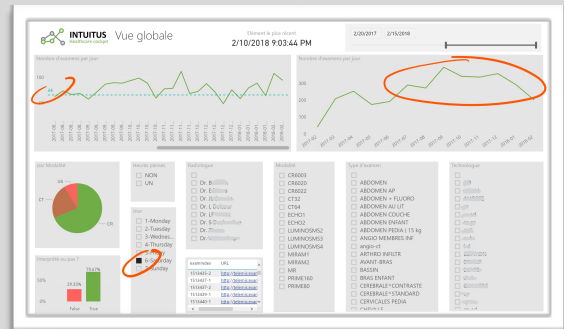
INTUITUS healthcare-insight Vue globale

Élément le plus récent
2/10/2018 9:03:44 PM

2/20/2017 2/15/2018

Nombre d'examens par jour

Nombre d'examens par jour

par Modalité

CR
CT
MR

Heures pleines
NON
OUI

Radiologue
Dr. B
Dr. B
Dr. D
Dr. L
Dr. L
Dr. M
Dr. M
Dr.

Modalité
CR6003
CR6020
CR6200
CT32
CT64
ECHO1
ECHO2
LUMINOSMS2
LUMINOSMS3
LUMINOSMS4
MIRAM1
MIRAM2
MR
PRIME16D
PRIME80

Type d'examen
ABDOMEN
ABDOMEN AP
ABDOMEN + FLUORO
ABDOMEN AU LIT
ABDOMEN COUCHE
ABDOMEN ENFANT
ABDOMEN PEDIA | 15 kg
ANGIO MEMBRES INF
angio-ct
ARTHRO INFILTR
AVANT-BRAS
BASSIN
BRAS ENFANT
CEREBRALE^CONTRASTE
CEREBRALE^STANDARD
CERVICALES PEDIA

Technologue

Jour
1-Monday
2-Tuesday
3-Wednes...
4-Thursday
5-Friday
6-Saturday
7-Sunday

Interprétés ou pas ?
50%
0%
29.53%
70.47%
False
True

examindex URL
1514401-2 http://
1514407-1 http://
1514407-2 http://
1514397-1 http://
1514398-1 http://
1514398-2 http://
1514403-1 http://